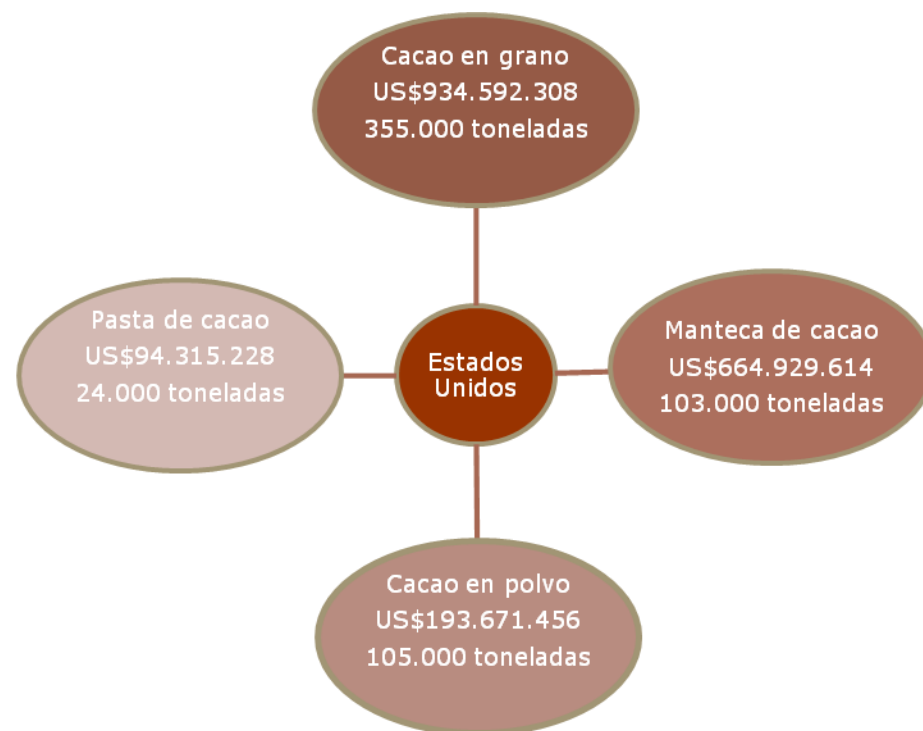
Cacao en grano
US$934.592.308
355.000 toneladas

Pasta de cacao
US$94.315.228
24.000 toneladas

Estados Unidos

Manteca de cacao
US$664.929.614
103.000 toneladas

Cacao en polvo
US$193.671.456
105.000 toneladas